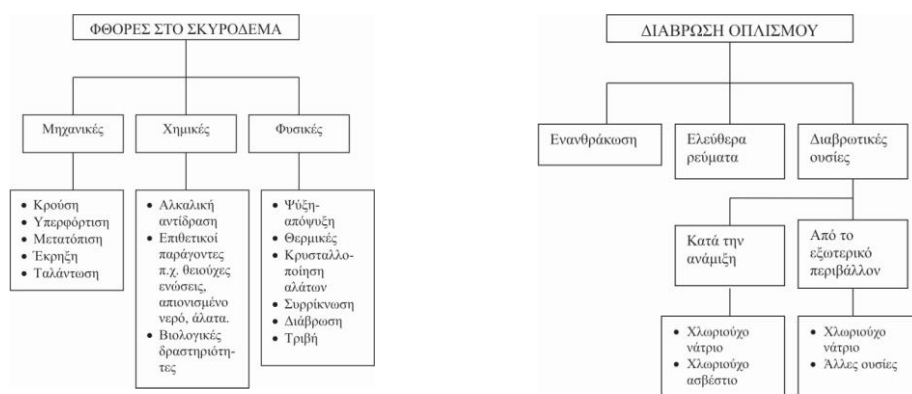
ΦΘΟΡΕΣ ΣΤΟ ΣΚΥΡΟΔΕΜΑ

Μηχανικές

Χημικές

Φυσικές

• Κρούση
• Υπερφόρτιση
• Μετατόπιση
• Έκρηξη
• Ταλάντωση

• Αλκαλική αντίδραση
• Επιθετικοί παράγοντες π.χ. θειούχες ενώσεις, απιονισμένο νερό, άλατα.
• Βιολογικές δραστηριότητες

• Ψύξη-απόψυξη
• Θερμικές
• Κρυσταλλοποίηση αλάτων
• Συρρίκνωση
• Διάβρωση
• Τριβή

ΔΙΑΒΡΩΣΗ ΟΠΛΙΣΜΟΥ

Ενανθράκωση

Ελεύθερα ρεύματα

Διαβρωτικές ουσίες

Κατά την ανάμιξη

Από το εξωτερικό περιβάλλον

• Χλωριούχο νάτριο
• Χλωριούχο ασβέστιο

• Χλωριούχο νάτριο
• Άλλες ουσίες